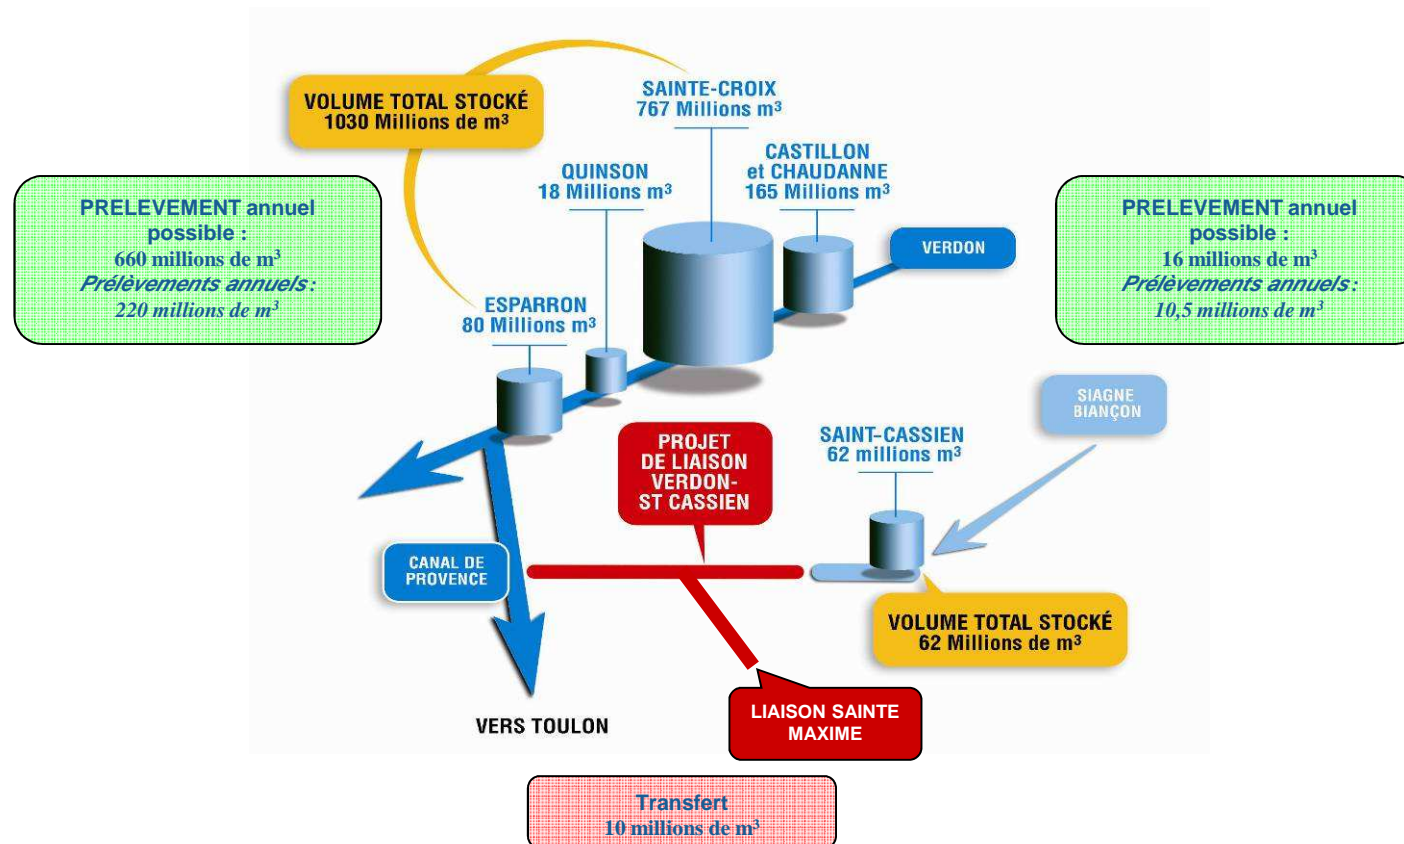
VOLUME TOTAL STOCKÉ
1030 Millions de m³

SAINTE-CROIX
767 Millions m³

QUINSON
18 Millions m³

CASTILLON
et CHAUDANNE
165 Millions m³

PRELEVEMENT annuel possible :
660 millions de m³
Prélèvements annuels :
220 millions de m³

PRELEVEMENT annuel possible :
16 millions de m³
Prélèvements annuels :
10,5 millions de m³

VERDON

ESPARRON
80 Millions m³

SIAGNE
BIANÇON

PROJET
DE LIAISON
VERDON-
ST CASSIEN

SAINT-CASSIEN
62 millions m³

CANAL DE
PROVENCE

VOLUME TOTAL STOCKÉ
62 Millions de m³

VERS TOULON

LIAISON SAINTE
MAXIME

Transfert
10 millions de m³